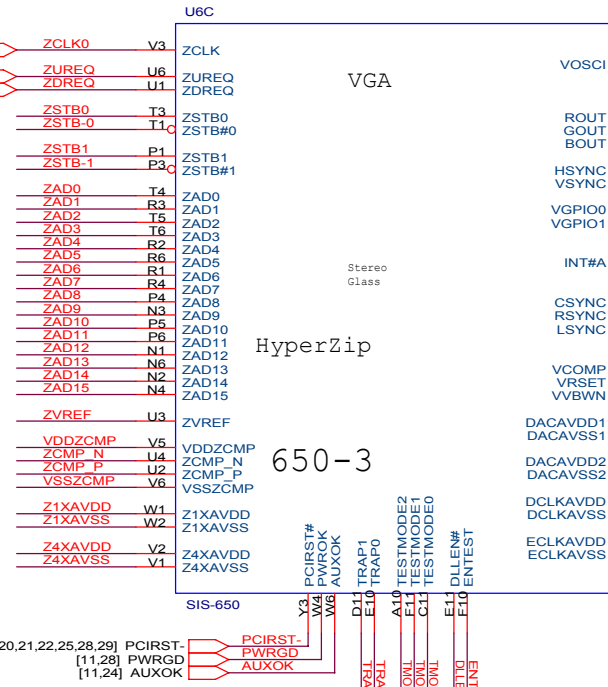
U6C

ZCLK0 V3 ZCLK
ZUREQ U6 ZUREQ
ZDREQ U1 ZDREQ
ZSTB0 T3 ZSTB0
ZSTB-0 T1 ZSTB#0
ZSTB1 P1 ZSTB1
ZSTB-1 P3 ZSTB#1
ZAD0 T4 ZAD0
ZAD1 R3 ZAD1
ZAD2 T5 ZAD2
ZAD3 T6 ZAD3
ZAD4 R2 ZAD4
ZAD5 R6 ZAD5
ZAD6 R1 ZAD6
ZAD7 R4 ZAD7
ZAD8 P4 ZAD8
ZAD9 N3 ZAD9
ZAD10 P5 ZAD10
ZAD11 P6 ZAD11
ZAD12 N1 ZAD12
ZAD13 N6 ZAD13
ZAD14 N2 ZAD14
ZAD15 N4 ZAD15
ZVREF U3 ZVREF
VDDZCMP V5 VDDZCMP
ZCMP_N U4 ZCMP_N
ZCMP_P U2 ZCMP_P
VSSZCMP V6 VSSZCMP
Z1XAVDD W1 Z1XAVDD
Z1XAVSS W2 Z1XAVSS
Z4XAVDD V2 Z4XAVDD
Z4XAVSS V1 Z4XAVSS

VGA

Stereo
Glass

HyperZip

650-3

VOSCI
ROUT
GOUT
BOUT
HSYNC
VSYNC
VGPIO0
VGPIO1
INT#A
CSYNC
RSYNC
LSYNC
VCOMP
VRSET
VVBWN
DACAVDD1
DACAVSS1
DACAVDD2
DACAVSS2
DCLKAVDD
DCLKAVSS
ECLKAVDD
ECLKAVSS

PCIRST#
PWROK
AUXOK
TRAP1
TRAP0
TESTMODE2
TESTMODE1
TESTMODE0
DLLEN#
ENTEST

SIS-650

Y3 W4 W6 D11 E10 A10 F11 C11 E11 F10

20,21,22,25,28,29] PCIRST- PCIRST-
[11,28] PWRGD PWRGD
[11,24] AUXOK AUXOK

TRA TRA TMO TMO TMO DLLE ENT